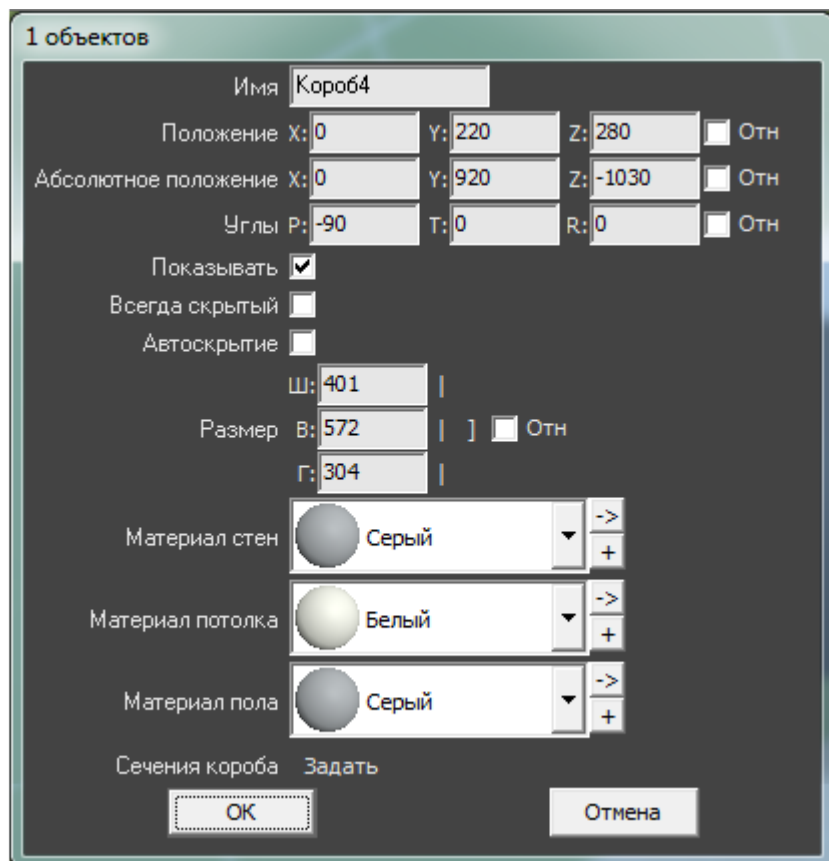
1 объектов

Имя Короб4

Положение X: 0 Y: 220 Z: 280 Отн

Абсолютное положение X: 0 Y: 920 Z: -1030 Отн

Углы P: -90 T: 0 R: 0 Отн

Показывать

Всегда скрытый

Автоскрытие

Ш: 401 |

Размер В: 572 | ] Отн

Г: 304 |

Материал стен Серый -> +

Материал потолка Белый -> +

Материал пола Серый -> +

Сечения короба Задать

OK

Отмена